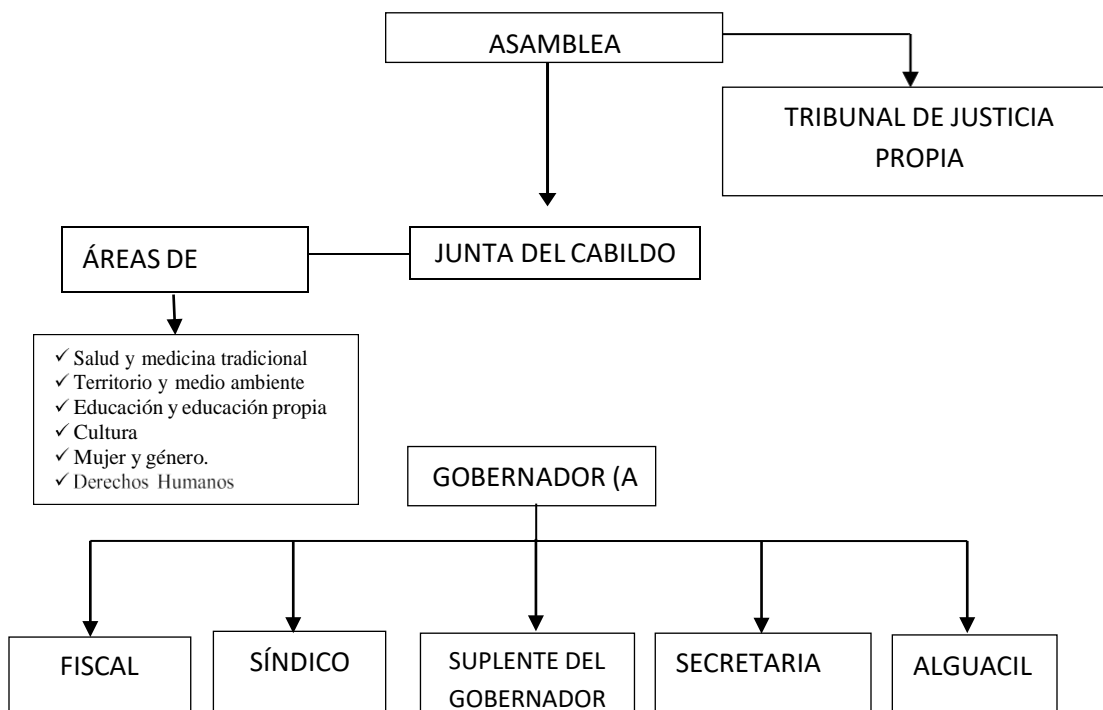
ASAMBLEA

TRIBUNAL DE JUSTICIA PROPIA

ÁREAS DE

JUNTA DEL CABILDO

✓ Salud y medicina tradicional
✓ Territorio y medio ambiente
✓ Educación y educación propia
✓ Cultura
✓ Mujer y género.
✓ Derechos Humanos

GOBERNADOR (A

FISCAL

SÍNDICO

SUPLENTE DEL GOBERNADOR

SECRETARIA

ALGUACIL